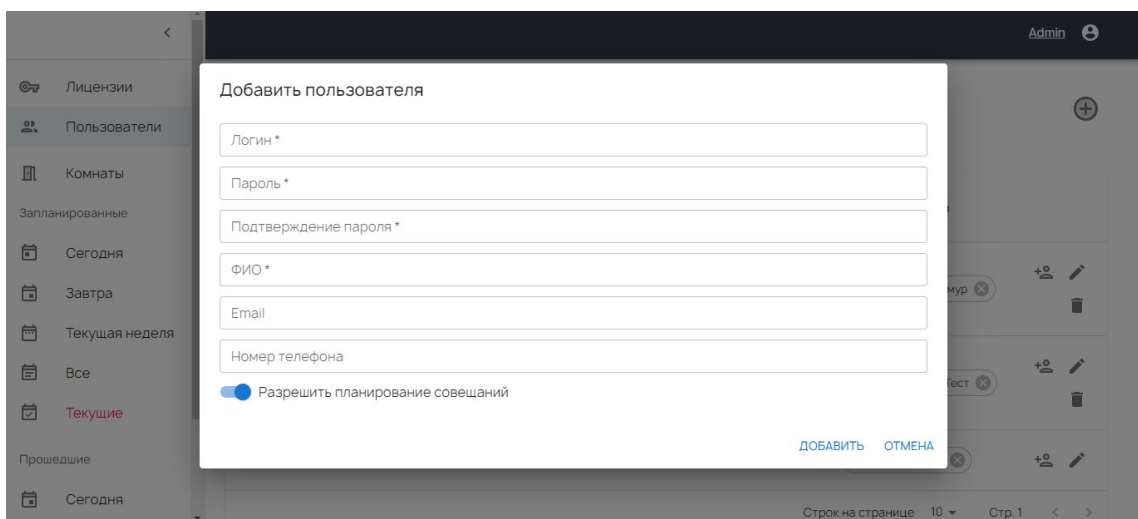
Admin

Лицензии
Пользователи
Комнаты
Запланированные
Сегодня
Завтра
Текущая неделя
Все
Текущие
Прошедшие
Сегодня

Добавить пользователя

Логин *

Пароль *

Подтверждение пароля *

ФИО *

Email

Номер телефона

Разрешить планирование совещаний

ДОБАВИТЬ ОТМЕНА

мур
Тест

Строк на странице 10 Стр. 1